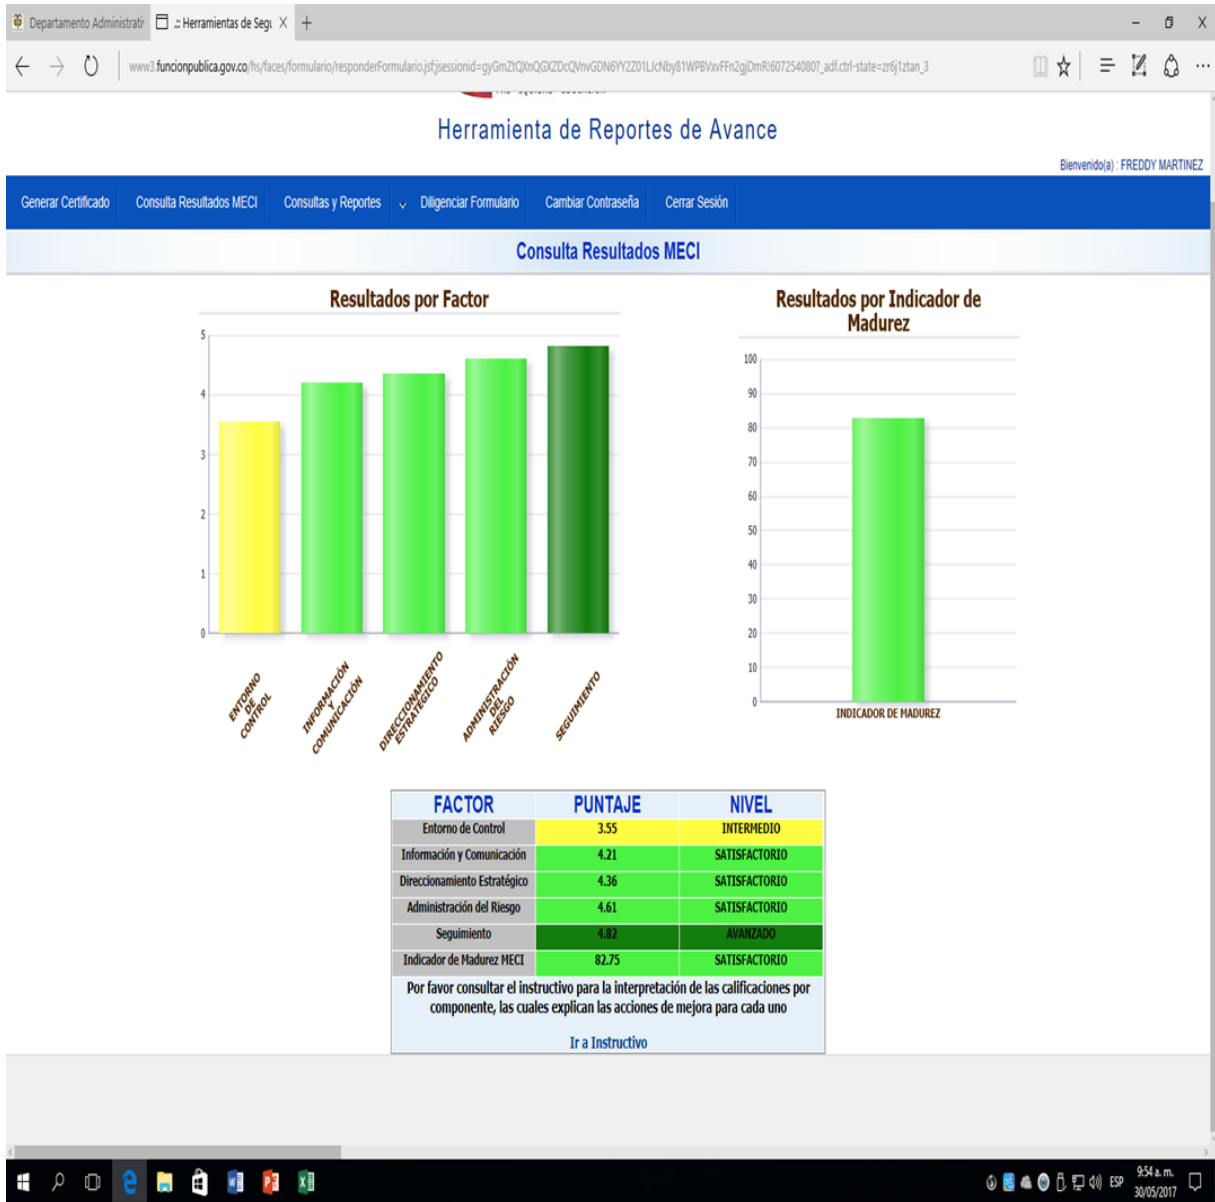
Departamento Administrati | .: Herramientas de Segu X +

www3.funcionpublica.gov.co/hs/faces/formulario/responderFormulario.jsf;jsessionid=gyGmZtQXnQGXZDcQVnvGDN6YY2Z01LJcNby81WPBVxvFFn2gjDmR!607254080?_adf.ctrl-state=zr6j1ztan_3

Herramienta de Reportes de Avance

Bienvenido(a) : FREDDY MARTINEZ

Generar Certificado | Consulta Resultados MECI | Consultas y Reportes | Diligenciar Formulario | Cambiar Contraseña | Cerrar Sesión

Consulta Resultados MECI

Resultados por Factor

5
4
3
2
1
0

ENTORNO DE CONTROL
INFORMACIÓN Y COMUNICACIÓN
DIRECCIONAMIENTO ESTRATÉGICO
ADMINISTRACIÓN DEL RIESGO
SEGUIMIENTO

Resultados por Indicador de Madurez

100
90
80
70
60
50
40
30
20
10
0

INDICADOR DE MADUREZ

| FACTOR | PUNTAJE | NIVEL |
|---|---|---|
| Entorno de Control | 3.55 | INTERMEDIO |
| Información y Comunicación | 4.21 | SATISFACTORIO |
| Direccionamiento Estratégico | 4.36 | SATISFACTORIO |
| Administración del Riesgo | 4.61 | SATISFACTORIO |
| Seguimiento | 4.82 | AVANZADO |
| Indicador de Madurez MECI | 82.75 | SATISFACTORIO |

Por favor consultar el instructivo para la interpretación de las calificaciones por componente, las cuales explican las acciones de mejora para cada uno

Ir a Instructivo

ESP 9:54 a. m. 30/05/2017